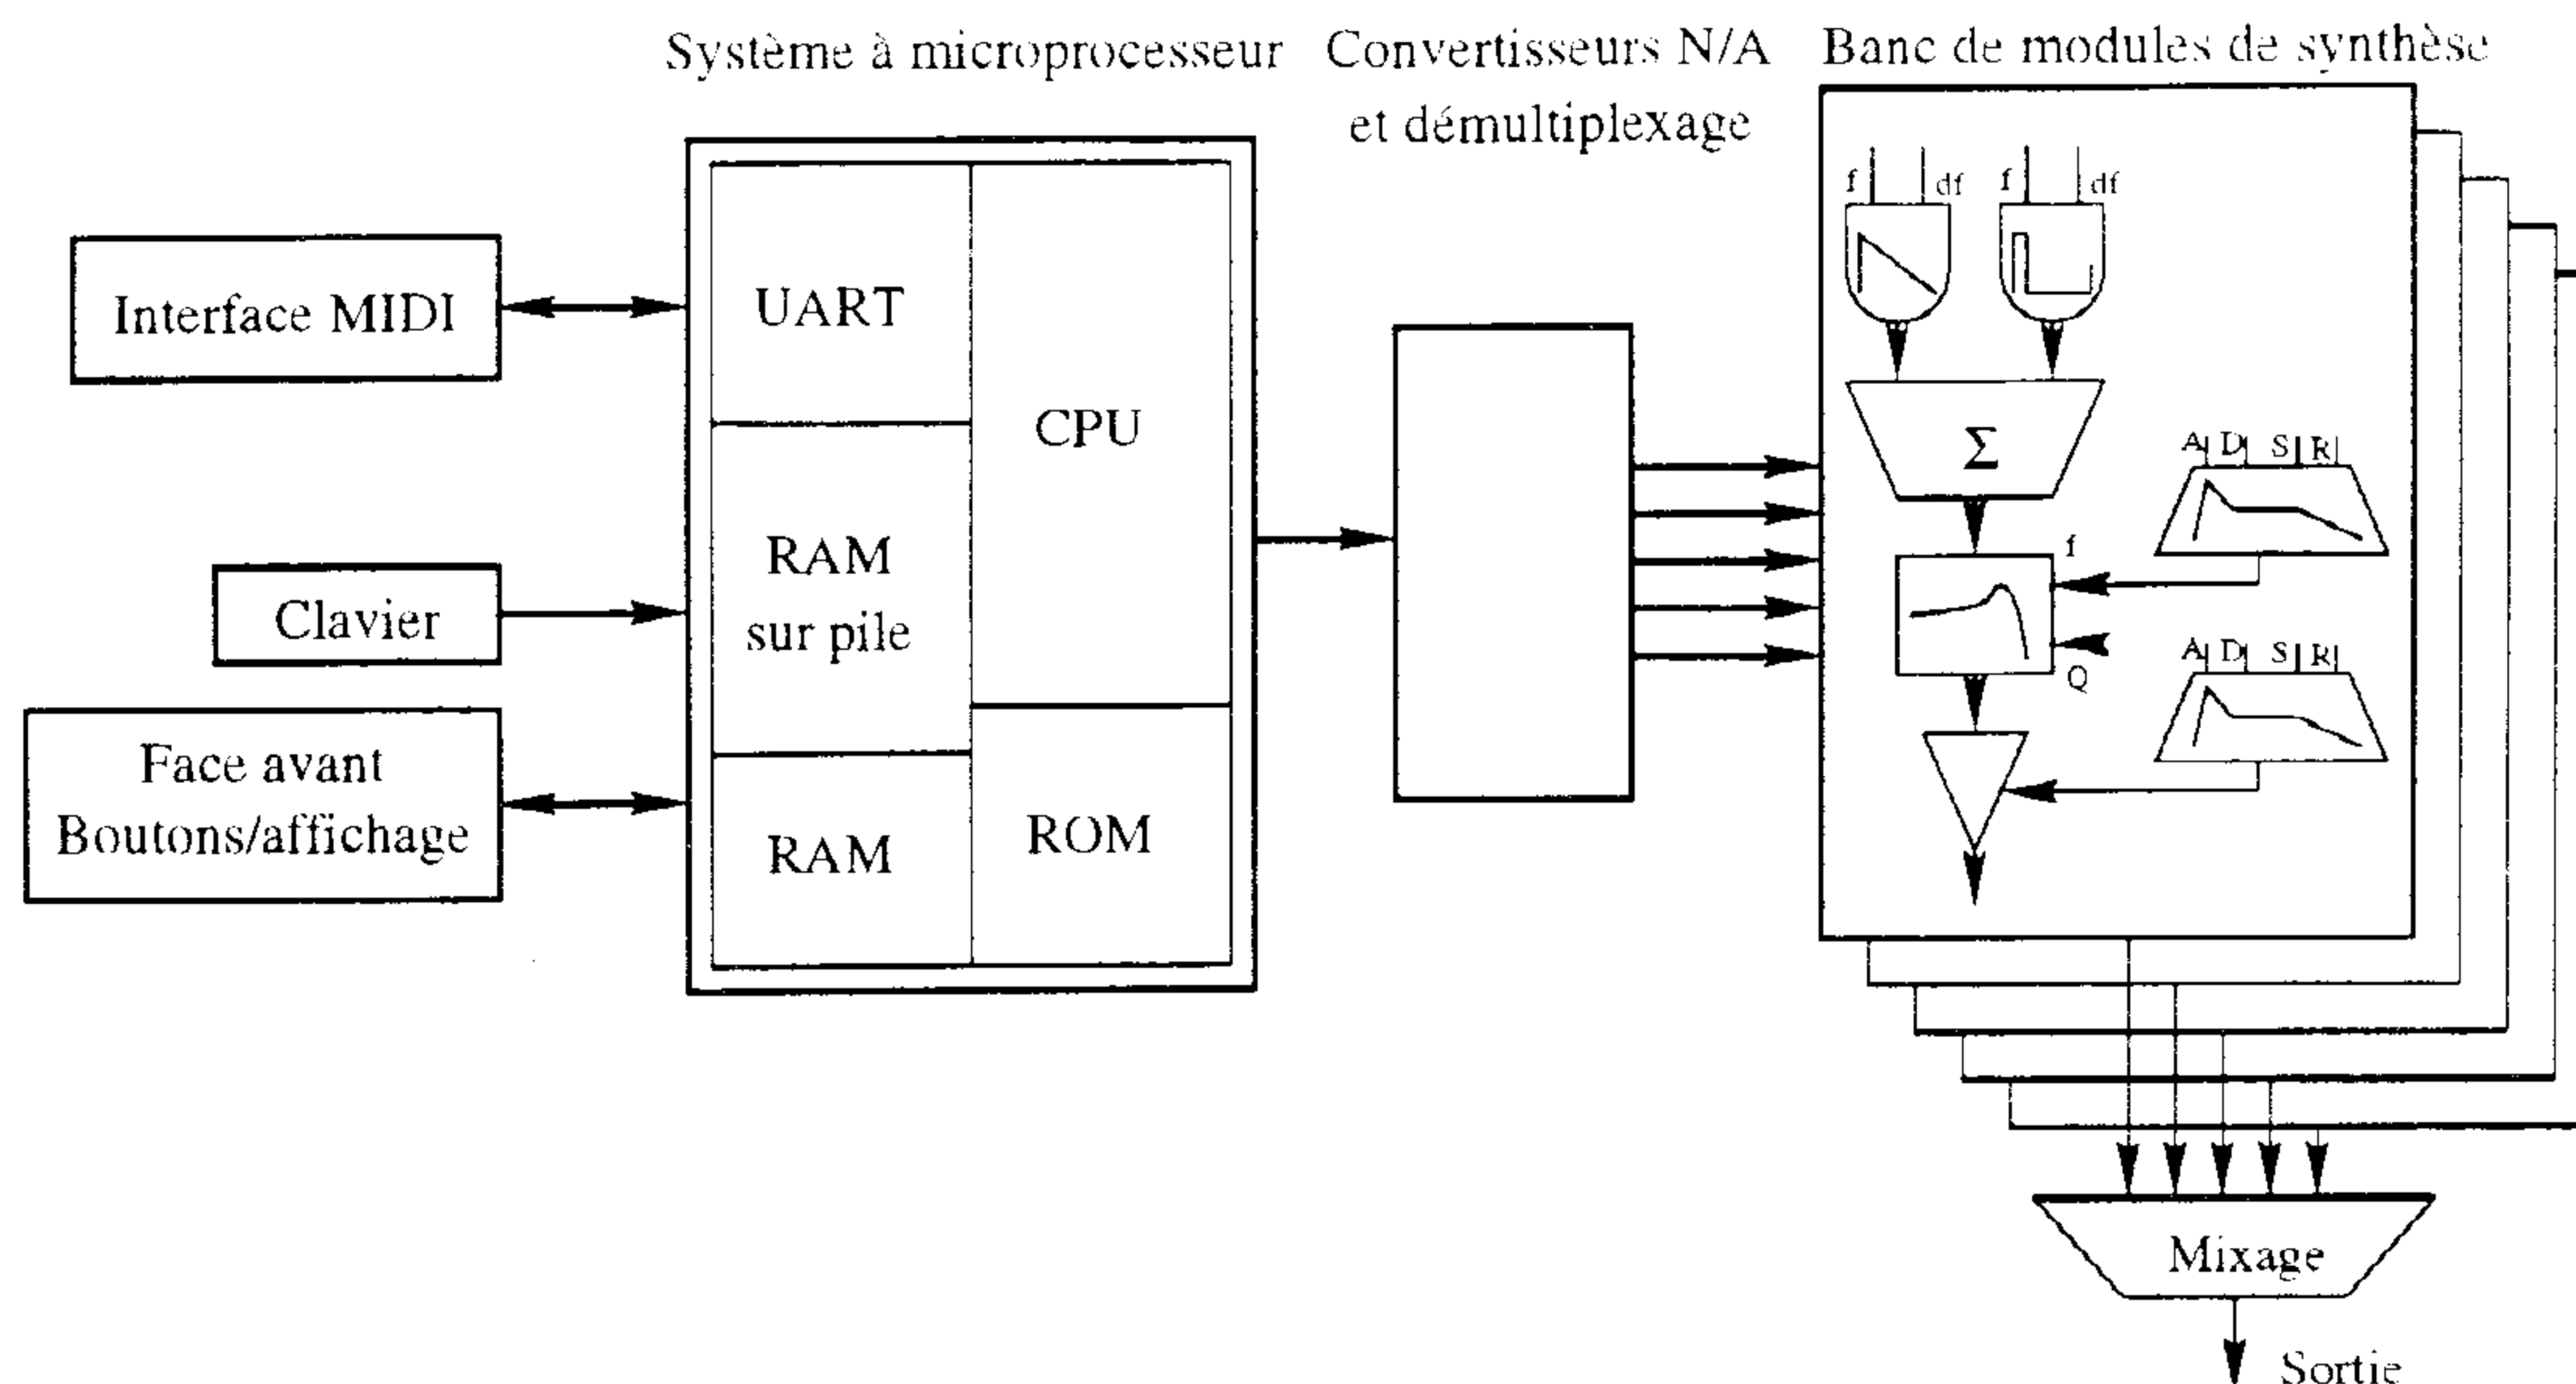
Système à microprocesseur

Convertisseurs N/A et démultiplexage

Banc de modules de synthèse

Interface MIDI

Clavier

Face avant Boutons/affichage

UART

CPU

RAM sur pile

RAM

ROM

f df f df

$\Sigma$

A D S R

f

Q

A D S R

Mixage

Sortie